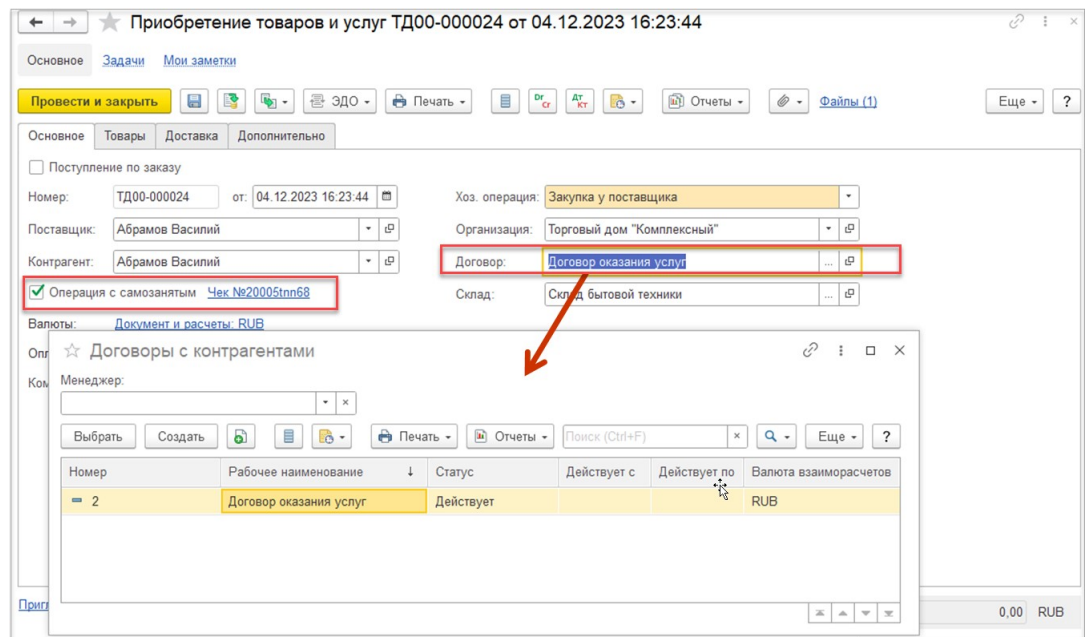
Приобретение товаров и услуг ТД00-000024 от 04.12.2023 16:23:44

Основное Задачи Мои заметки

Провести и закрыть ЭДО Печать Отчеты Файлы (1) Еще ?

Основное Товары Доставка Дополнительно

Поступление по заказу

Номер: ТД00-000024 от: 04.12.2023 16:23:44

Хоз. операция: Закупка у поставщика

Поставщик: Абрамов Василий

Организация: Торговый дом "Комплексный"

Контрагент: Абрамов Василий

Договор: Договор оказания услуг

Операция с самозанятым Чек №20005tnn68

Склад: Склад бытовой техники

Валюты: Документ и расчеты: RUB

Опл

Ком

Договоры с контрагентами

Менеджер:

Выбрать Создать Печать Отчеты Поиск (Ctrl+F) Еще ?

| Номер | Рабочее наименование | Статус | Действует с | Действует по | Валюта взаиморасчетов |
|---|---|---|---|---|---|
| 2 | Договор оказания услуг | Действует | | | RUB |

Приг

0,00 RUB